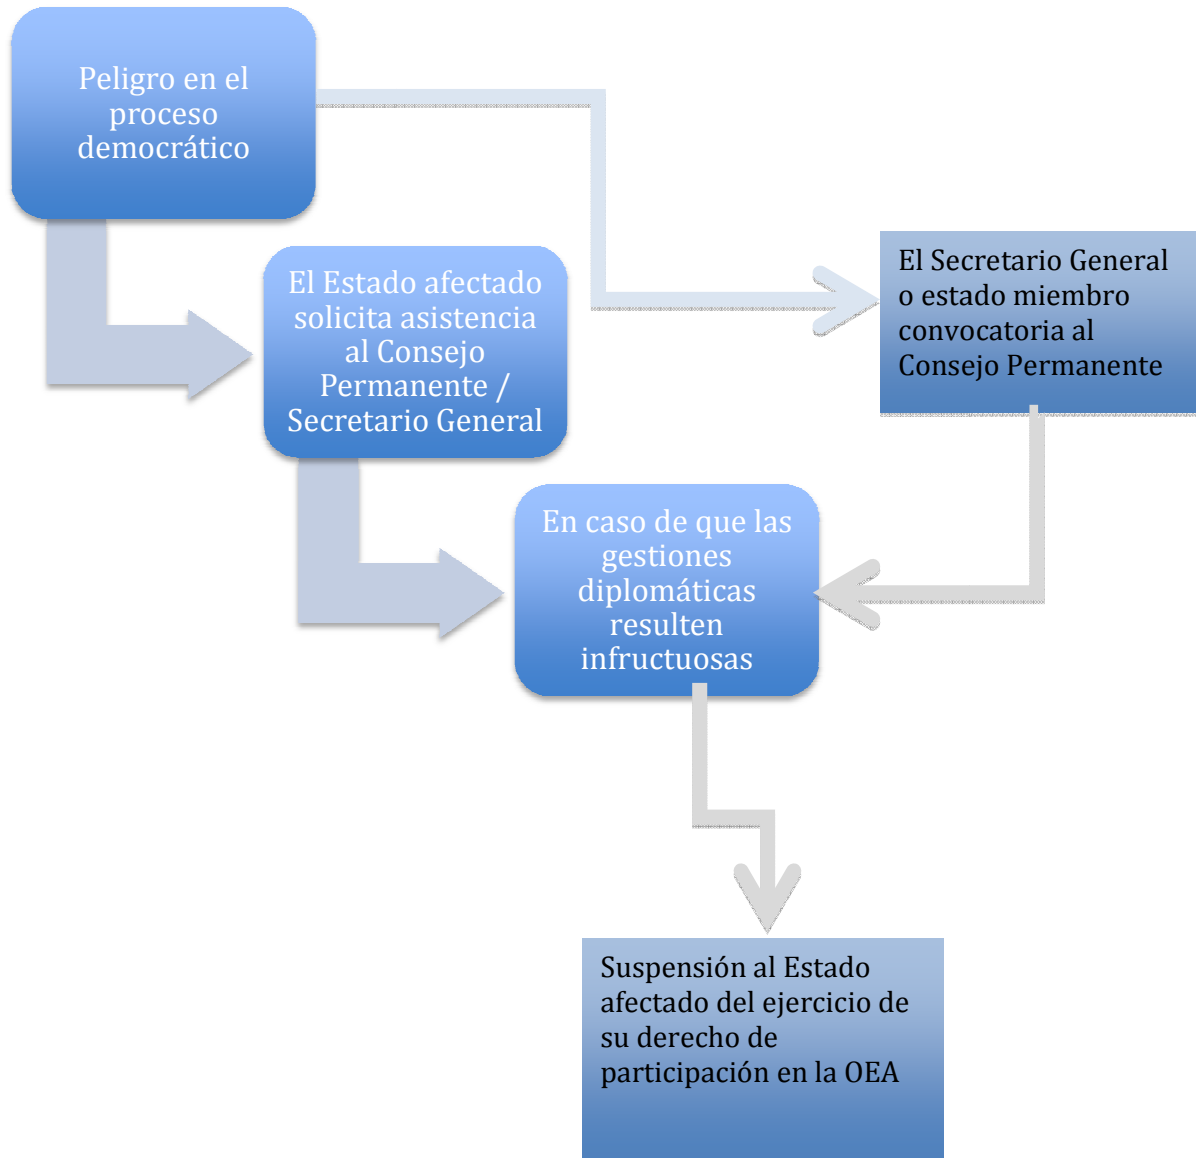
Peligro en el proceso democrático

El Estado afectado solicita asistencia al Consejo Permanente / Secretario General

El Secretario General o estado miembro convocatoria al Consejo Permanente

En caso de que las gestiones diplomáticas resulten infructuosas

Suspensión al Estado afectado del ejercicio de su derecho de participación en la OEA